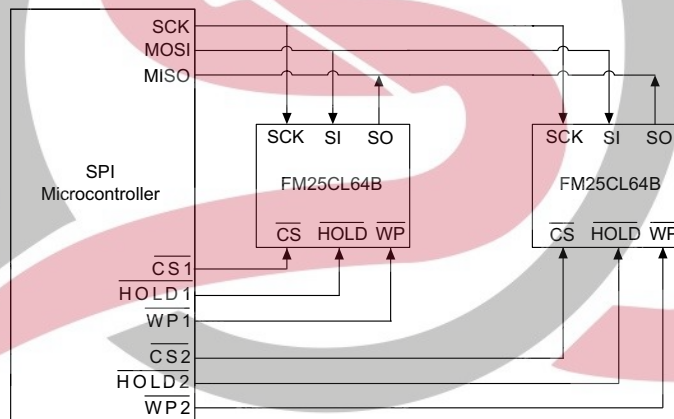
SCK
MOSI
MISO

SPI
Microcontroller

$\overline{CS1}$
$\overline{HOLD1}$
$\overline{WP1}$
$\overline{CS2}$
$\overline{HOLD2}$
$\overline{WP2}$

SCK SI SO
FM25CL64B
$\overline{CS}$ $\overline{HOLD}$ $\overline{WP}$

SCK SI SO
FM25CL64B
$\overline{CS}$ $\overline{HOLD}$ $\overline{WP}$